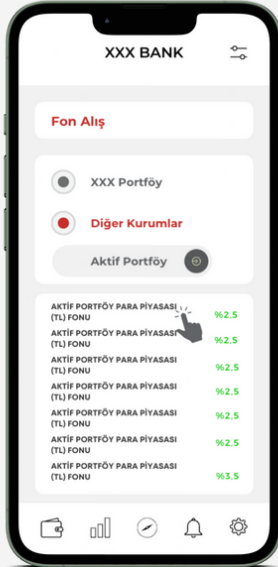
XXX BANK

Fon Alış

XXX Portföy

Diğer Kurumlar

Aktif Portföy

AKTİF PORTFÖY PARA PİYASASI (TL) FONU %2.5

AKTİF PORTFÖY PARA PİYASASI (TL) FONU %2.5

AKTİF PORTFÖY PARA PİYASASI (TL) FONU %2.5

AKTİF PORTFÖY PARA PİYASASI (TL) FONU %2.5

AKTİF PORTFÖY PARA PİYASASI (TL) FONU %2.5

AKTİF PORTFÖY PARA PİYASASI (TL) FONU %2.5

AKTİF PORTFÖY PARA PİYASASI (TL) FONU %3.5